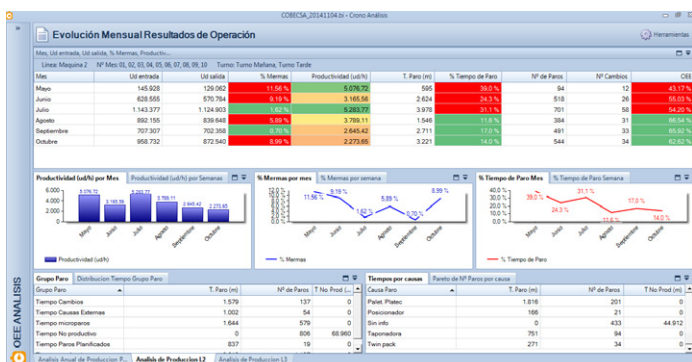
COBECSA_20141104.tri - Crono Análisis

OEE ANÁLISIS

Evolución Mensual Resultados de Operación

Herramientas

Mes, Ud entrada, Ud salida, % Mermas, Productiv...

Linea: Maquina 2 | Nº Mes: 01, 02, 03, 04, 05, 06, 07, 08, 09, 10 | Turno: Turno Mañana, Turno Tarde

| Mes | Ud entrada | Ud salida | % Mermas | Productividad (ud/h) | T. Paro (m) | % Tiempo de Paro | Nº de Paros | Nº Cambios | OEE |
|---|---|---|---|---|---|---|---|---|---|
| Mayo | 145.928 | 129.062 | 11,56 % | 5.076,72 | 595 | 39,0 % | 94 | 12 | 43,17 % |
| Junio | 628.555 | 570.784 | 9,19 % | 3.165,56 | 2.624 | 24,3 % | 518 | 26 | 55,03 % |
| Julio | 1.143.377 | 1.124.903 | 1,62 % | 5.283,77 | 3.978 | 31,1 % | 701 | 58 | 54,20 % |
| Agosto | 892.155 | 839.648 | 5,89 % | 3.789,11 | 1.546 | 11,8 % | 384 | 31 | 66,54 % |
| Septiembre | 707.307 | 702.358 | 0,70 % | 2.645,42 | 2.711 | 17,0 % | 491 | 33 | 65,92 % |
| Octubre | 958.732 | 872.540 | 8,99 % | 2.273,65 | 3.221 | 14,0 % | 544 | 34 | 62,62 % |

Productividad (ud/h) por Mes | Productividad (ud/h) por Semanas
6.000 4.000 2.000 0
5.076,72 3.165,56 5.283,77 3.789,11 2.645,42 2.273,65
Mayo Junio Julio Agosto Septiembre Octubre
Productividad (ud/h)

% Mermas por mes | % Mermas por semana
11,56 % 9,19 % 1,62 % 5,89 % 0,70 % 8,99 %
Mayo Junio Julio Agosto Septiembre Octubre
% Mermas

% Tiempo de Paro Mes | % Tiempo de Paro Semana
40,0 % 30,0 % 20,0 % 10,0 % 0,0 %
39,0 % 24,3 % 31,1 % 11,8 % 17,0 % 14,0 %
Mayo Junio Julio Agosto Septiembre Octubre
% Tiempo de Paro

Grupo Paro | Distribucion Tiempo Grupo Paro

| Grupo Paro | T. Paro (m) | Nº de Paros | T No Prod (... |
|---|---|---|---|
| Tiempo Cambios | 1.579 | 137 | 0 |
| Tiempo Causas Externas | 1.002 | 54 | 0 |
| Tiempo microparos | 1.644 | 579 | 0 |
| Tiempo No productivo | 0 | 806 | 68.960 |
| Tiempo Paros Planificados | 837 | 19 | 0 |

Tiempos por causas | Pareto de Nº Paros por causa

| Causa Paro | T. Paro (m) | Nº de Paros | T No Prod (m) |
|---|---|---|---|
| Palet. Platec | 1.816 | 201 | 0 |
| Posicionador | 166 | 21 | 0 |
| Sin info | 0 | 433 | 44.912 |
| Taponadora | 751 | 94 | 0 |
| Twin pack | 271 | 34 | 0 |

Analisis Anual de Produccion P... | Analisis de Produccion L2 | Analisis de Produccion L3